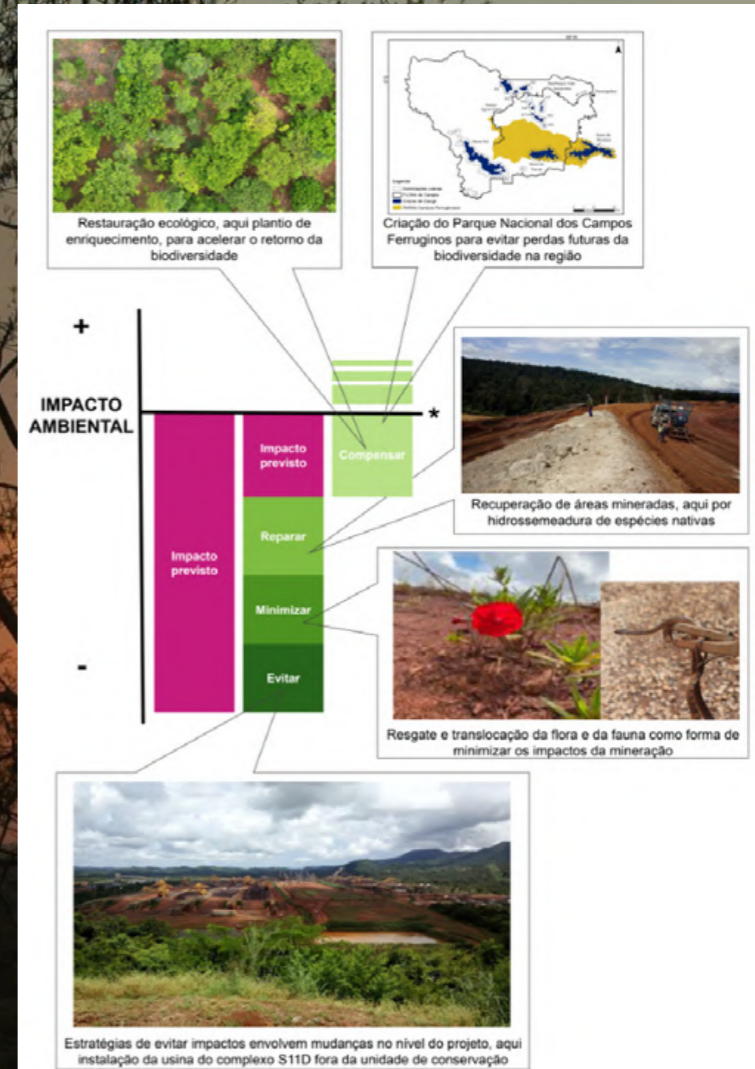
Restauração ecológico, aqui plantio de enriquecimento, para acelerar o retorno da biodiversidade

Criação do Parque Nacional dos Campos Ferruginos para evitar perdas futuras da biodiversidade na região

+

IMPACTO AMBIENTAL

*

-

Impacto previsto

Impacto previsto

Compensar

Reparar

Minimizar

Evitar

Recuperação de áreas mineradas, aqui por hidrossemeadura de espécies nativas

Resgate e translocação da flora e da fauna como forma de minimizar os impactos da mineração

Estratégias de evitar impactos envolvem mudanças no nível do projeto, aqui instalação da usina do complexo S11D fora da unidade de conservação